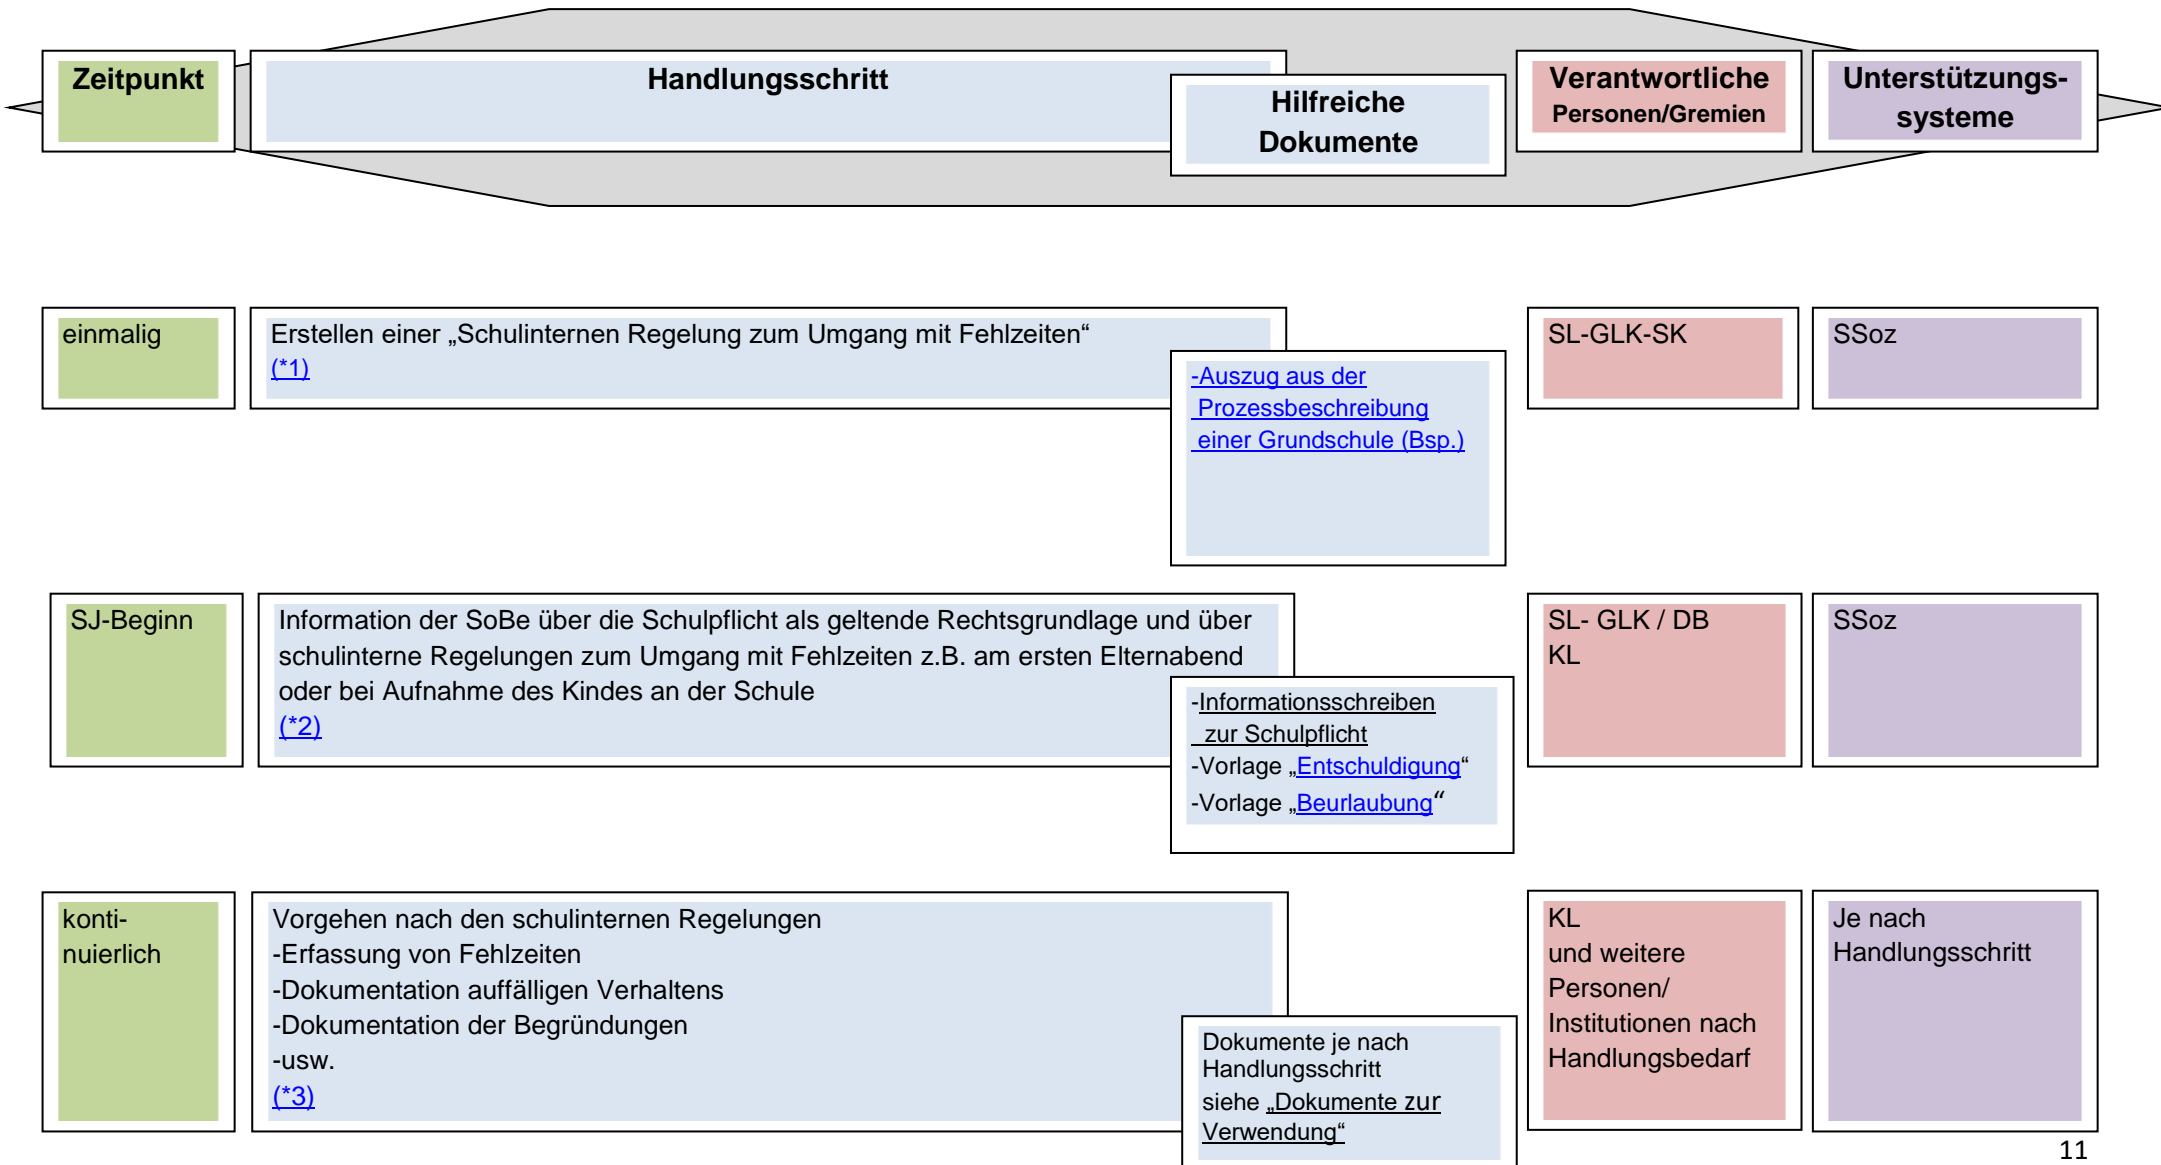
Zeitpunkt

Handlungsschritt

Hilfreiche Dokumente

Verantwortliche Personen/Gremien

Unterstützungssysteme

einmalig

Erstellen einer „Schulinternen Regelung zum Umgang mit Fehlzeiten“ (*1)

-Auszug aus der Prozessbeschreibung einer Grundschule (Bsp.)

SL-GLK-SK

SSoz

SJ-Beginn

Information der SoBe über die Schulpflicht als geltende Rechtsgrundlage und über schulinterne Regelungen zum Umgang mit Fehlzeiten z.B. am ersten Elternabend oder bei Aufnahme des Kindes an der Schule
(*2)

-Informationsschreiben zur Schulpflicht
-Vorlage „Entschuldigung“
-Vorlage „Beurlaubung“

SL- GLK / DB
KL

SSoz

konti-
nuierlich

Vorgehen nach den schulinternen Regelungen
-Erfassung von Fehlzeiten
-Dokumentation auffälligen Verhaltens
-Dokumentation der Begründungen
-usw.
(*3)

Dokumente je nach Handlungsschritt
siehe „Dokumente zur Verwendung“

KL
und weitere Personen/ Institutionen nach Handlungsbedarf

Je nach Handlungsschritt

11